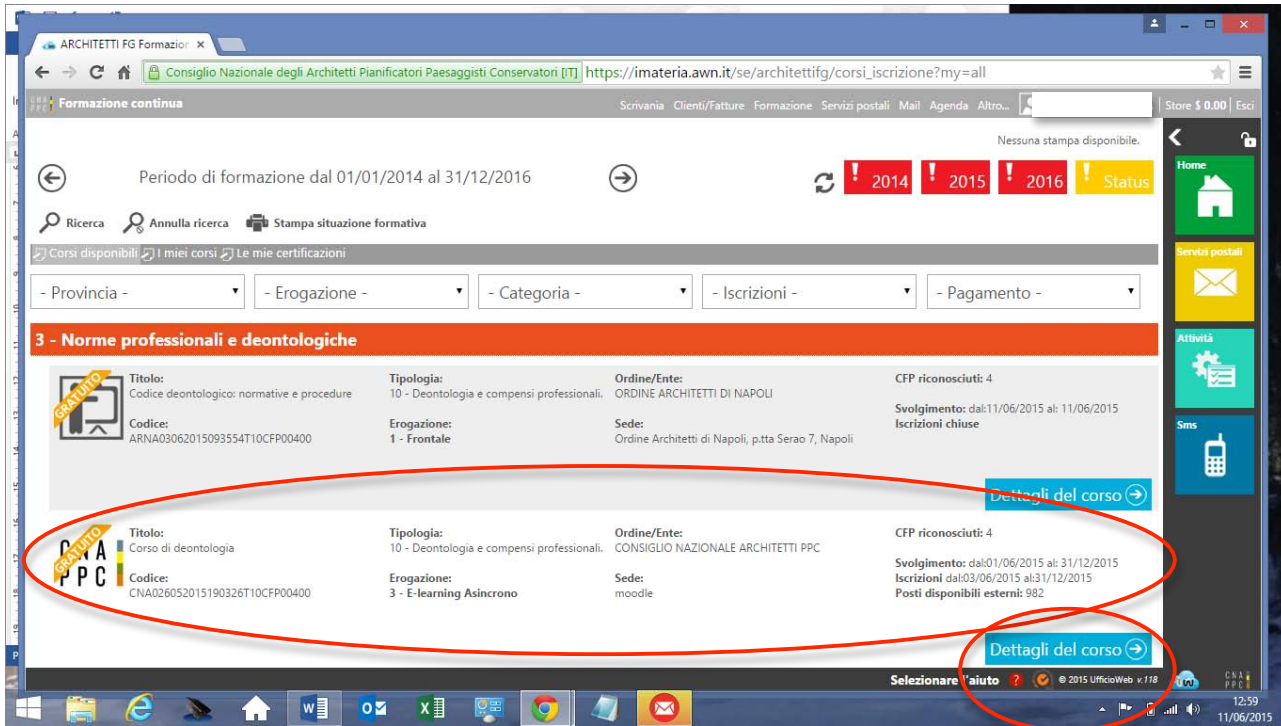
ARCHITETTI FG Formazio ×

Consiglio Nazionale degli Architetti Pianificatori Paesaggisti Conservatori [IT] https://imateria.awn.it/se/architettifg/corsi_iscrizione?my=all

Formazione continua

Scrivania Clienti/Fatture Formazione Servizi postali Mail Agenda Altro... Store $ 0.00 Esci

Nessuna stampa disponibile.

Periodo di formazione dal 01/01/2014 al 31/12/2016

2014 2015 2016 Status

Ricerca Annulla ricerca Stampa situazione formativa

Corsi disponibili I miei corsi Le mie certificazioni

- Provincia - - Erogazione - - Categoria - - Iscrizioni - - Pagamento -

3 - Norme professionali e deontologiche

GRATUITO

Titolo:
Codice deontologico: normative e procedure

Codice:
ARNA03062015093554T10CFP00400

Tipologia:
10 - Deontologia e compensi professionali.

Erogazione:
1 - Frontale

Ordine/Ente:
ORDINE ARCHITETTI DI NAPOLI

Sede:
Ordine Architetti di Napoli, p.tta Serao 7, Napoli

CFP riconosciuti: 4

Svolgimento: dal:11/06/2015 al: 11/06/2015
Iscrizioni chiuse

Dettagli del corso

GRATUITO
CNA PPC

Titolo:
Corso di deontologia

Codice:
CNA02605201519032 6T10CFP00400

Tipologia:
10 - Deontologia e compensi professionali.

Erogazione:
3 - E-learning Asincrono

Ordine/Ente:
CONSIGLIO NAZIONALE ARCHITETTI PPC

Sede:
moodle

CFP riconosciuti: 4

Svolgimento: dal:01/06/2015 al: 31/12/2015
Iscrizioni dal:03/06/2015 al:31/12/2015
Posti disponibili esterni: 982

Dettagli del corso

Home
Servizi postali
Attività
Sms

Selezionare l'aiuto © 2015 UfficioWeb v.118

CNA PPC

12:59
11/06/2015